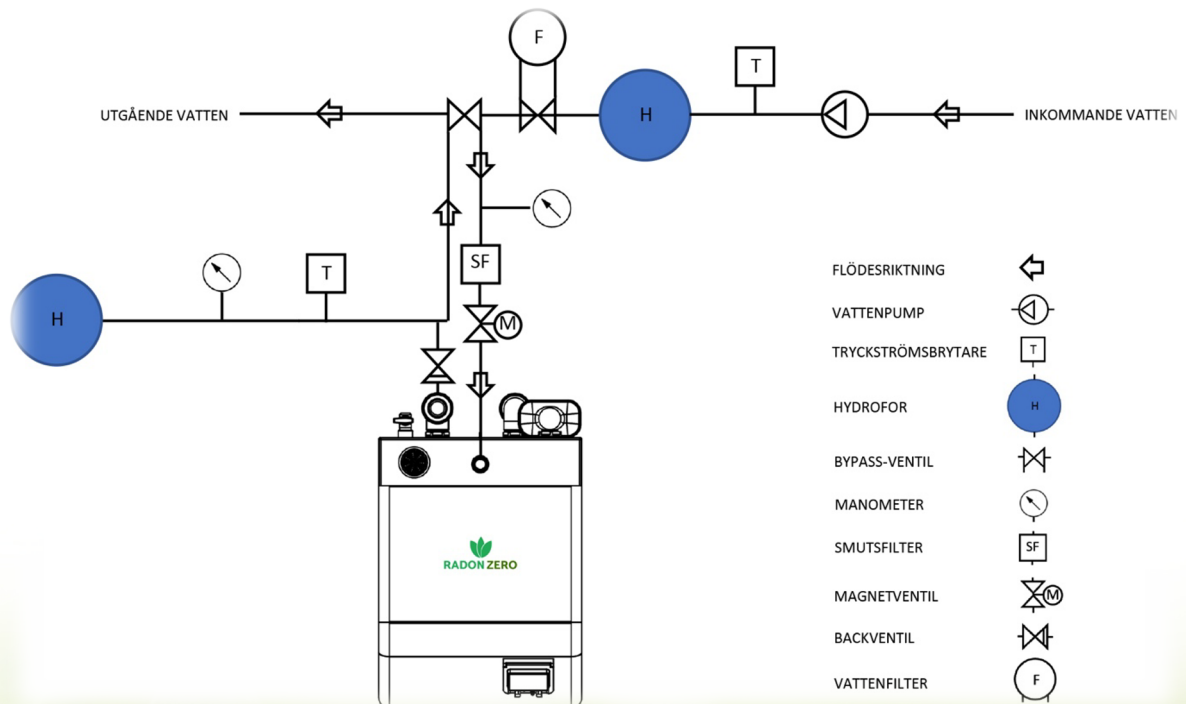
F

UTGÅENDE VATTEN

H

T

INKOMMANDE VATTEN

SF

T

H

M

RADON ZERO

FLÖDESRIKTNING

VATTENPUMP

TRYCKSTRÖMSBRYTARE
T

HYDROFOR
H

BYPASS-VENTIL

MANOMETER

SMUTSFILTER
SF

MAGNETVENTIL
M

BACKVENTIL

VATTENFILTER
F